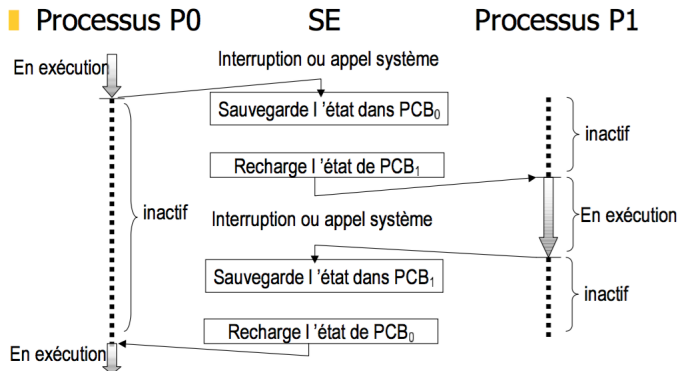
Processus P0 SE Processus P1

En exécution

Interruption ou appel système

Sauvegarde l 'état dans $PCB_0$

inactif

Recharge l 'état de $PCB_1$

inactif

Interruption ou appel système

En exécution

Sauvegarde l 'état dans $PCB_1$

inactif

Recharge l 'état de $PCB_0$

En exécution